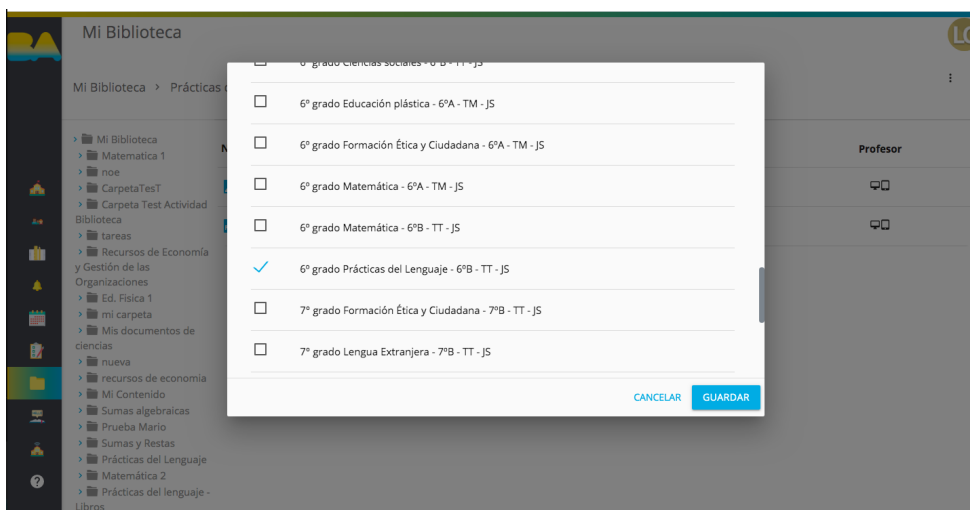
BA
Mi Biblioteca
LO

Mi Biblioteca > Prácticas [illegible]

> Mi Biblioteca
> Matematica 1
> noe
> CarpetaTesT
> Carpeta Test Actividad Biblioteca
> tareas
> Recursos de Economía y Gestión de las Organizaciones
> Ed. Fisica 1
> mi carpeta
> Mis documentos de ciencias
> nueva
> recursos de economia
> Mi Contenido
> Sumas algebraicas
> Prueba Mario
> Sumas y Restas
> Prácticas del Lenguaje
> Matemática 2
> Prácticas del lenguaje - Libros

N
Profesor

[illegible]
6º grado Educación plástica - 6ºA - TM - JS
6º grado Formación Ética y Ciudadana - 6ºA - TM - JS
6º grado Matemática - 6ºA - TM - JS
6º grado Matemática - 6ºB - TT - JS
6º grado Prácticas del Lenguaje - 6ºB - TT - JS
7º grado Formación Ética y Ciudadana - 7ºB - TT - JS
7º grado Lengua Extranjera - 7ºB - TT - JS

CANCELAR
GUARDAR